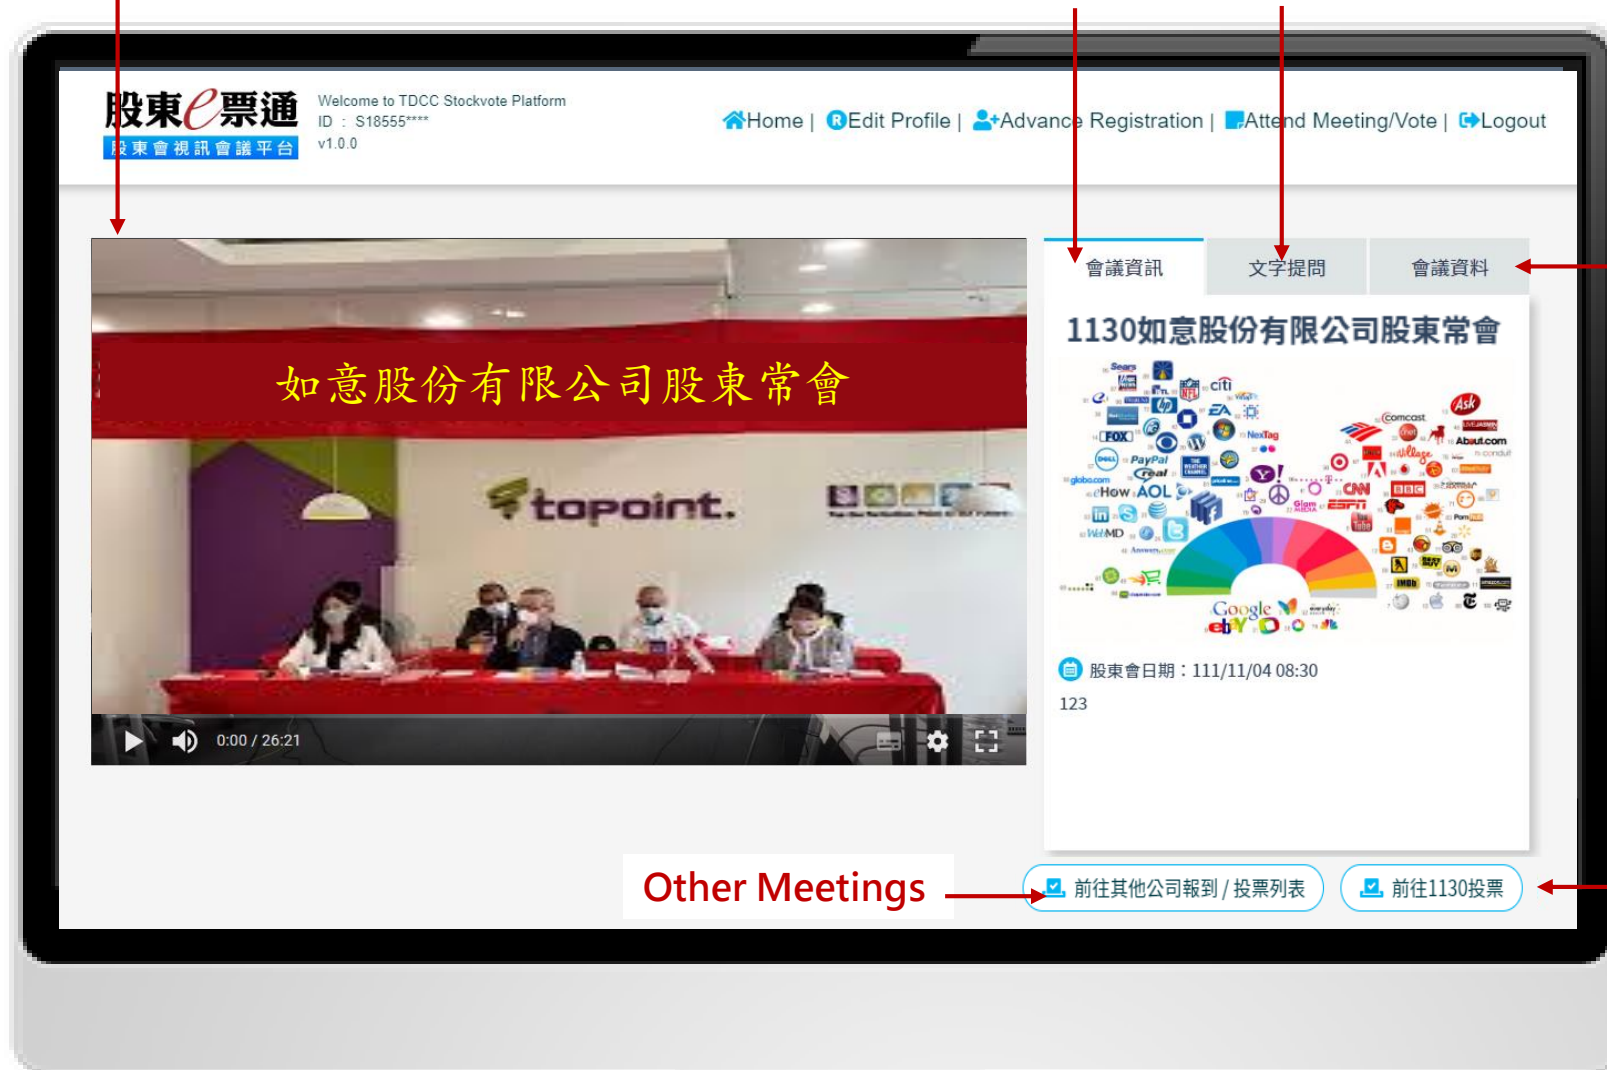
股東e票通
股東會視訊會議平台

Welcome to TDCC Stockvote Platform
ID ： S18555****
v1.0.0

Home | Edit Profile | Advance Registration | Attend Meeting/Vote | Logout

如意股份有限公司股東常會

topoint.

0:00 / 26:21

會議資訊 文字提問 會議資料

1130如意股份有限公司股東常會

股東會日期：111/11/04 08:30

123

Other Meetings

前往其他公司報到 / 投票列表

前往1130投票